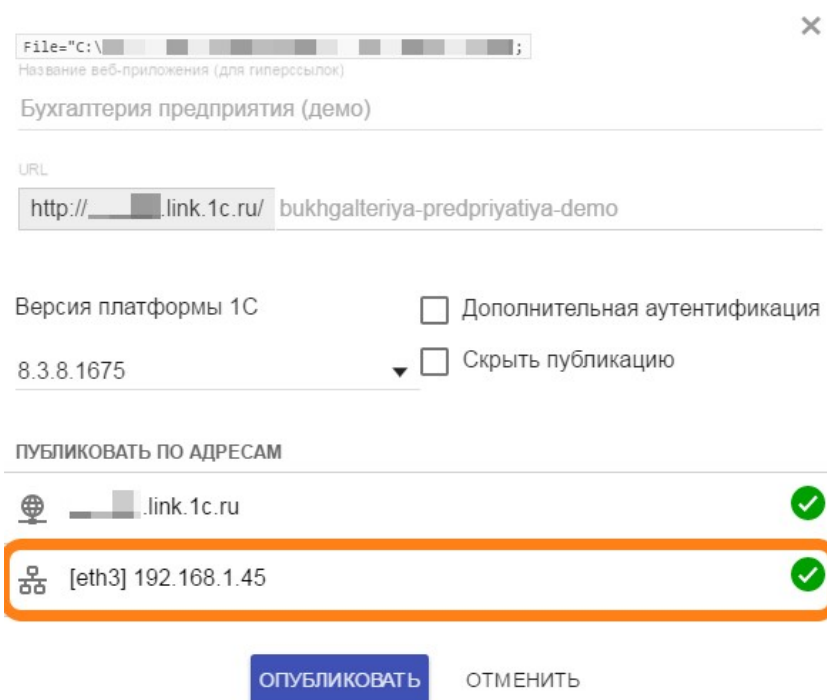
×

File="C:\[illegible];
Название веб-приложения (для гиперссылок)

Бухгалтерия предприятия (демо)

URL

http://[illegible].link.1c.ru/ bukhgalteriya-predpriyatiya-demo

Версия платформы 1С

8.3.8.1675

Дополнительная аутентификация

Скрыть публикацию

ПУБЛИКОВАТЬ ПО АДРЕСАМ

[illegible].link.1c.ru

[eth3] 192.168.1.45

ОПУБЛИКОВАТЬ ОТМЕНИТЬ